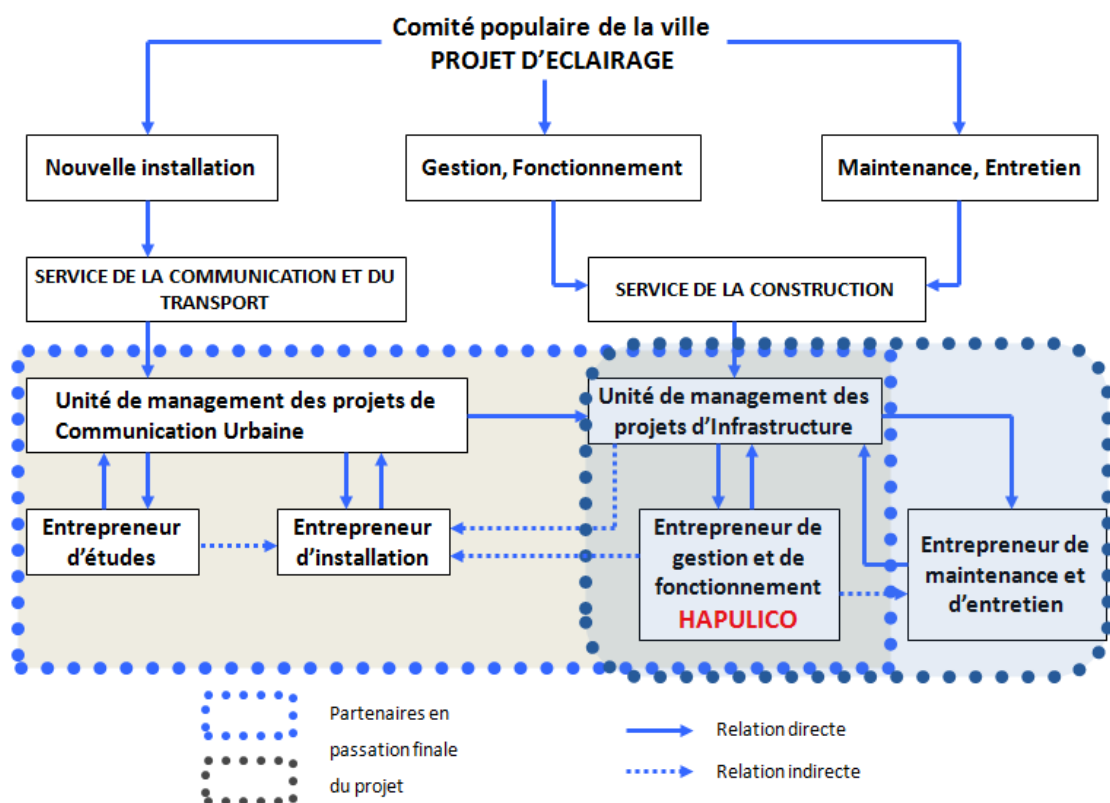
Comité populaire de la ville
PROJET D'ECLAIRAGE

Nouvelle installation

Gestion, Fonctionnement

Maintenance, Entretien

SERVICE DE LA COMMUNICATION ET DU TRANSPORT

SERVICE DE LA CONSTRUCTION

Unité de management des projets de Communication Urbaine

Unité de management des projets d'Infrastructure

Entrepreneur d'études

Entrepreneur d'installation

Entrepreneur de gestion et de fonctionnement
HAPULICO

Entrepreneur de maintenance et d'entretien

Partenaires en passation finale du projet

Relation directe

Relation indirecte